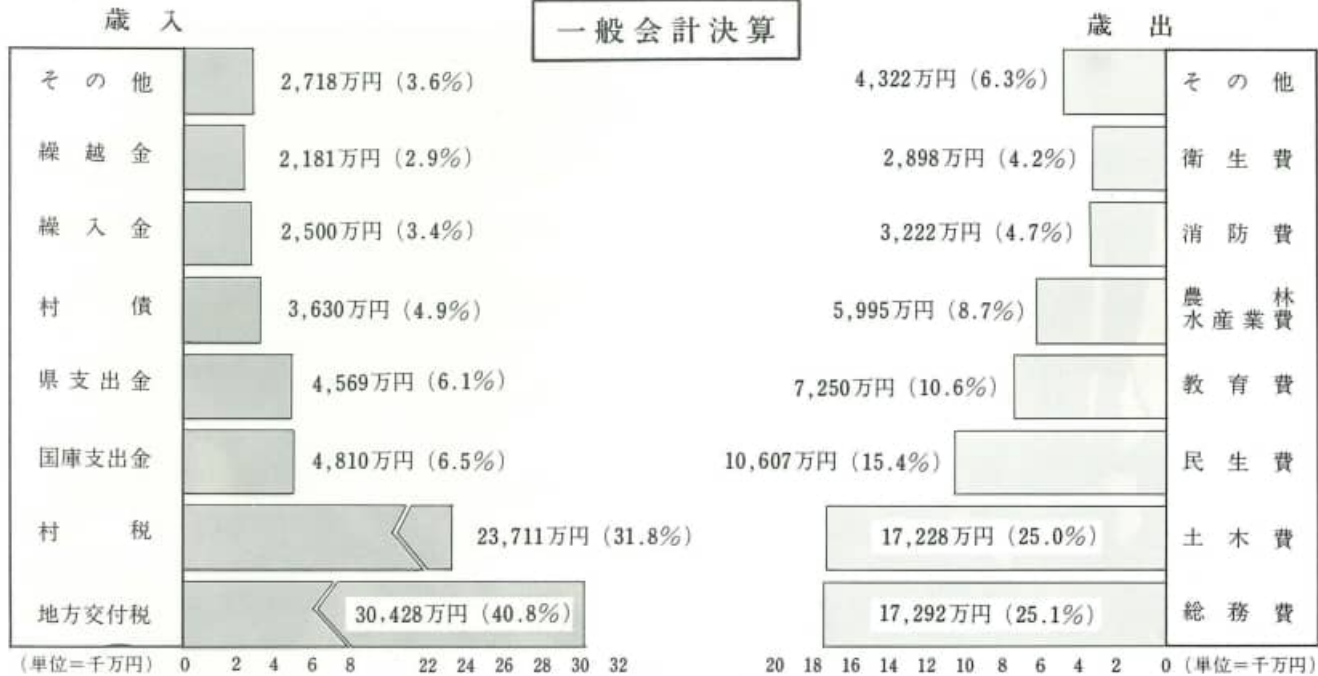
一般会計決算

歳入

| 項目 | 金額 |
|---|---|
| その他 | 2,718万円（3.6%） |
| 繰越金 | 2,181万円（2.9%） |
| 繰入金 | 2,500万円（3.4%） |
| 村債 | 3,630万円（4.9%） |
| 県支出金 | 4,569万円（6.1%） |
| 国庫支出金 | 4,810万円（6.5%） |
| 村税 | 23,711万円（31.8%） |
| 地方交付税 | 30,428万円（40.8%） |

（単位＝千万円） 0 2 4 6 8 22 24 26 28 30 32

歳出

| 項目 | 金額 |
|---|---|
| その他 | 4,322万円（6.3%） |
| 衛生費 | 2,898万円（4.2%） |
| 消防費 | 3,222万円（4.7%） |
| 農林水産業費 | 5,995万円（8.7%） |
| 教育費 | 7,250万円（10.6%） |
| 民生費 | 10,607万円（15.4%） |
| 土木費 | 17,228万円（25.0%） |
| 総務費 | 17,292万円（25.1%） |

20 18 16 14 12 10 8 6 4 2 0（単位＝千万円）